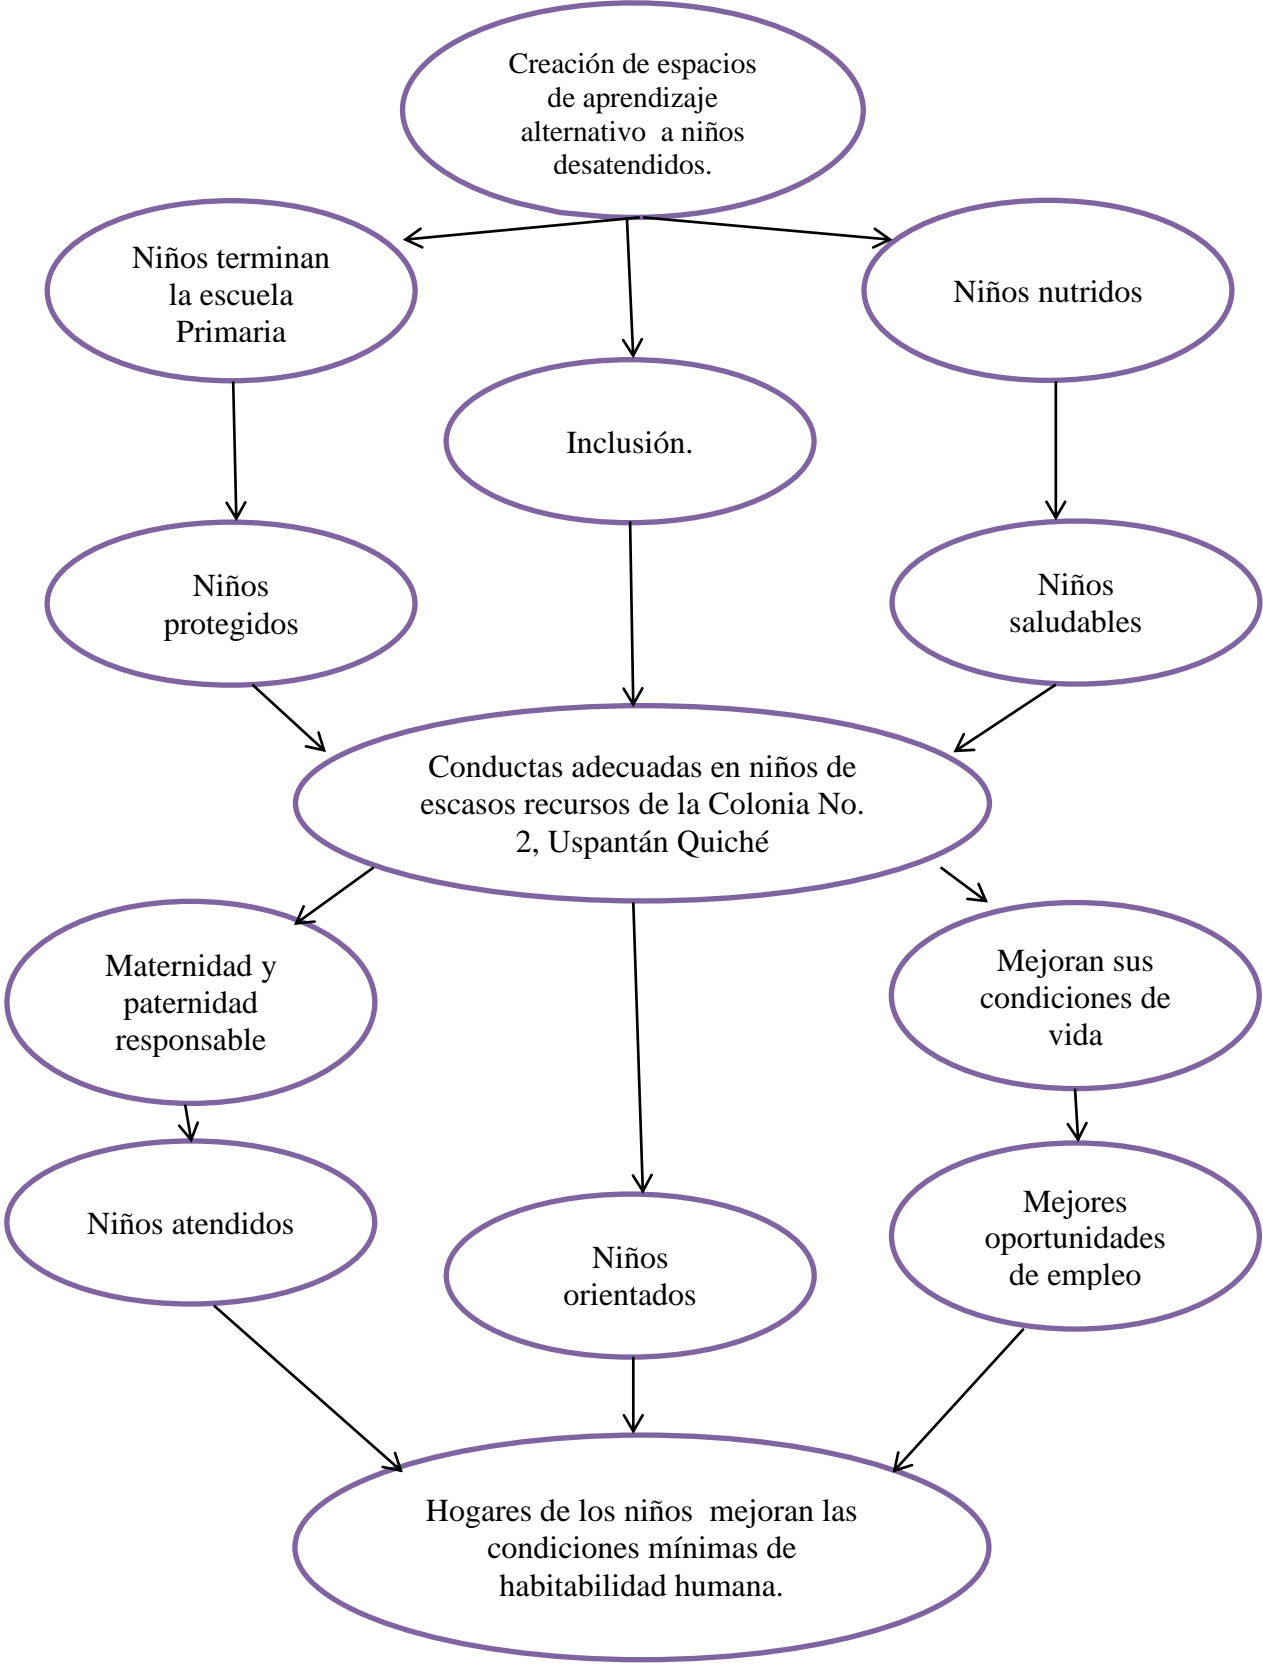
Creación de espacios de aprendizaje alternativo a niños desatendidos.

Niños terminan la escuela Primaria

Inclusión.

Niños nutridos

Niños protegidos

Niños saludables

Conductas adecuadas en niños de escasos recursos de la Colonia No. 2, Uspantán Quiché

Maternidad y paternidad responsable

Mejoran sus condiciones de vida

Niños atendidos

Niños orientados

Mejores oportunidades de empleo

Hogares de los niños mejoran las condiciones mínimas de habitabilidad humana.